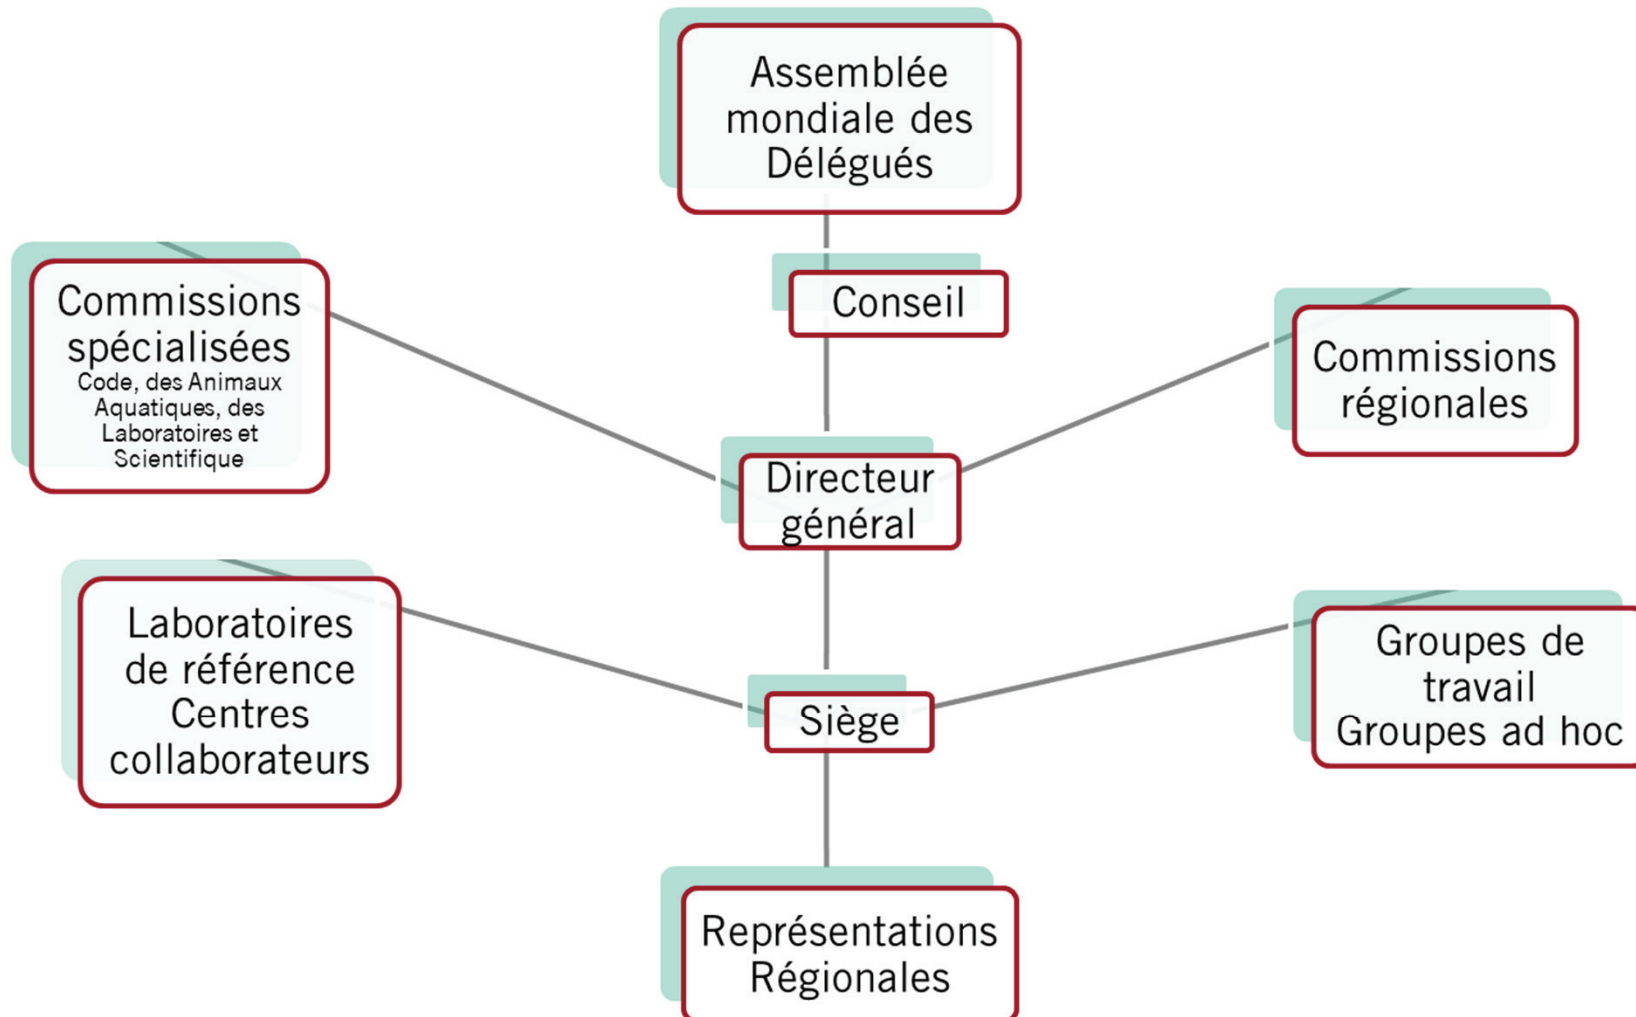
Assemblée mondiale des Délégués

Conseil

Commissions spécialisées
Code, des Animaux Aquatiques, des Laboratoires et Scientifique

Commissions régionales

Directeur général

Laboratoires de référence
Centres collaborateurs

Siège

Groupes de travail
Groupes ad hoc

Représentations Régionales